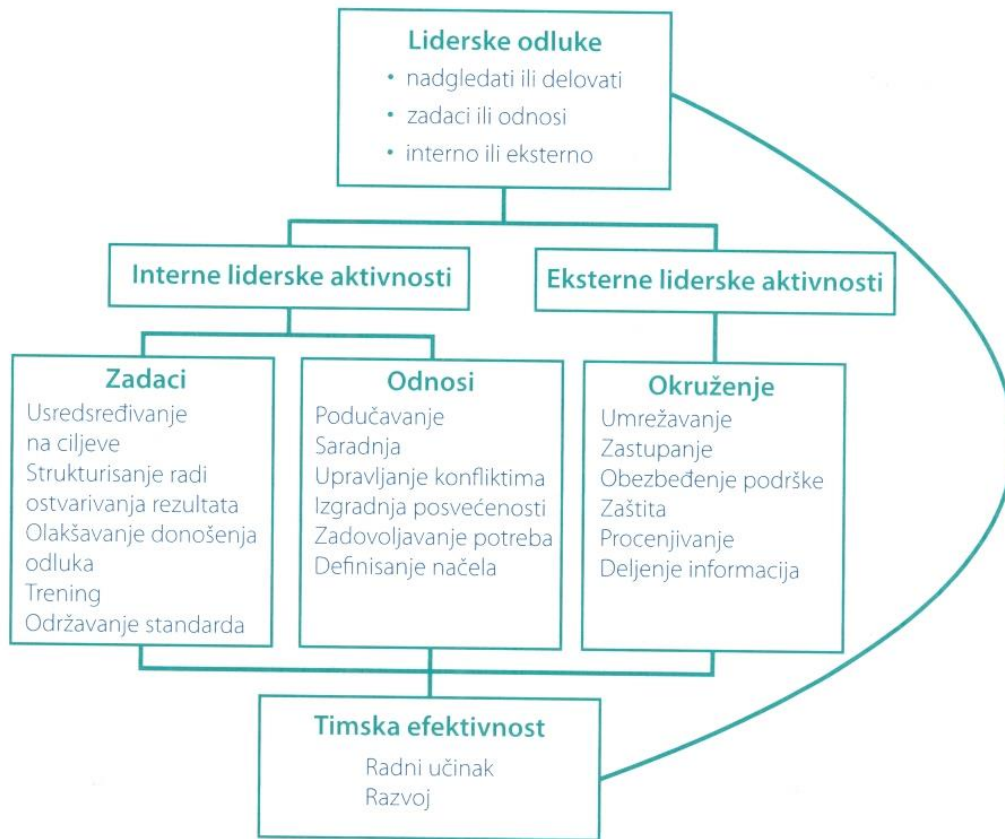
Liderske odluke
• nadgledati ili delovati
• zadaci ili odnosi
• interno ili eksterno

Interne liderske aktivnosti

Eksterne liderske aktivnosti

Zadaci
Usredsređivanje na ciljeve
Strukturisanje radi ostvarivanja rezultata
Olakšavanje donošenja odluka
Trening
Održavanje standarda

Odnosi
Podučavanje
Saradnja
Upravljanje konfliktima
Izgradnja posvećenosti
Zadovoljavanje potreba
Definisanje načela

Okruženje
Umrežavanje
Zastupanje
Obezbeđenje podrške
Zaštita
Procenjivanje
Deljenje informacija

Timska efektivnost
Radni učinak
Razvoj